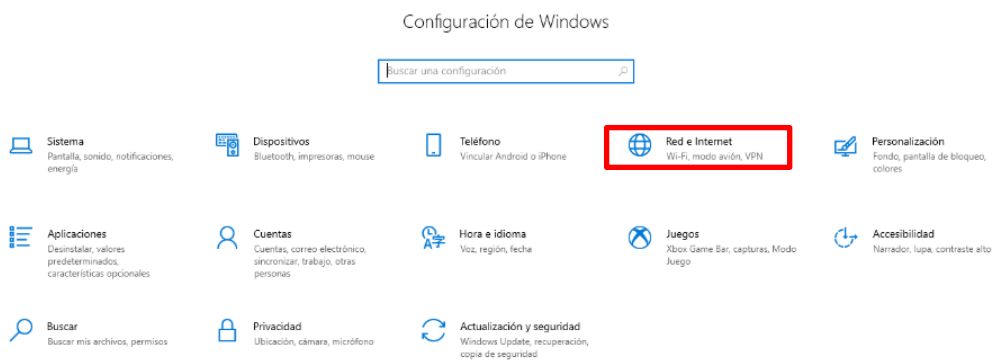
Configuración de Windows

Buscar una configuración

Sistema
Pantalla, sonido, notificaciones, energía

Dispositivos
Bluetooth, impresoras, mouse

Teléfono
Vincular Android o iPhone

Red e Internet
Wi-Fi, modo avión, VPN

Personalización
Fondo, pantalla de bloqueo, colores

Aplicaciones
Desinstalar, valores predeterminados, características opcionales

Cuentas
Cuentas, correo electrónico, sincronizar, trabajo, otras personas

Hora e idioma
Voz, región, fecha

Juegos
Xbox Game Bar, capturas, Modo Juego

Accesibilidad
Narrador, lupa, contraste alto

Buscar
Buscar mis archivos, permisos

Privacidad
Ubicación, cámara, micrófono

Actualización y seguridad
Windows Update, recuperación, copia de seguridad